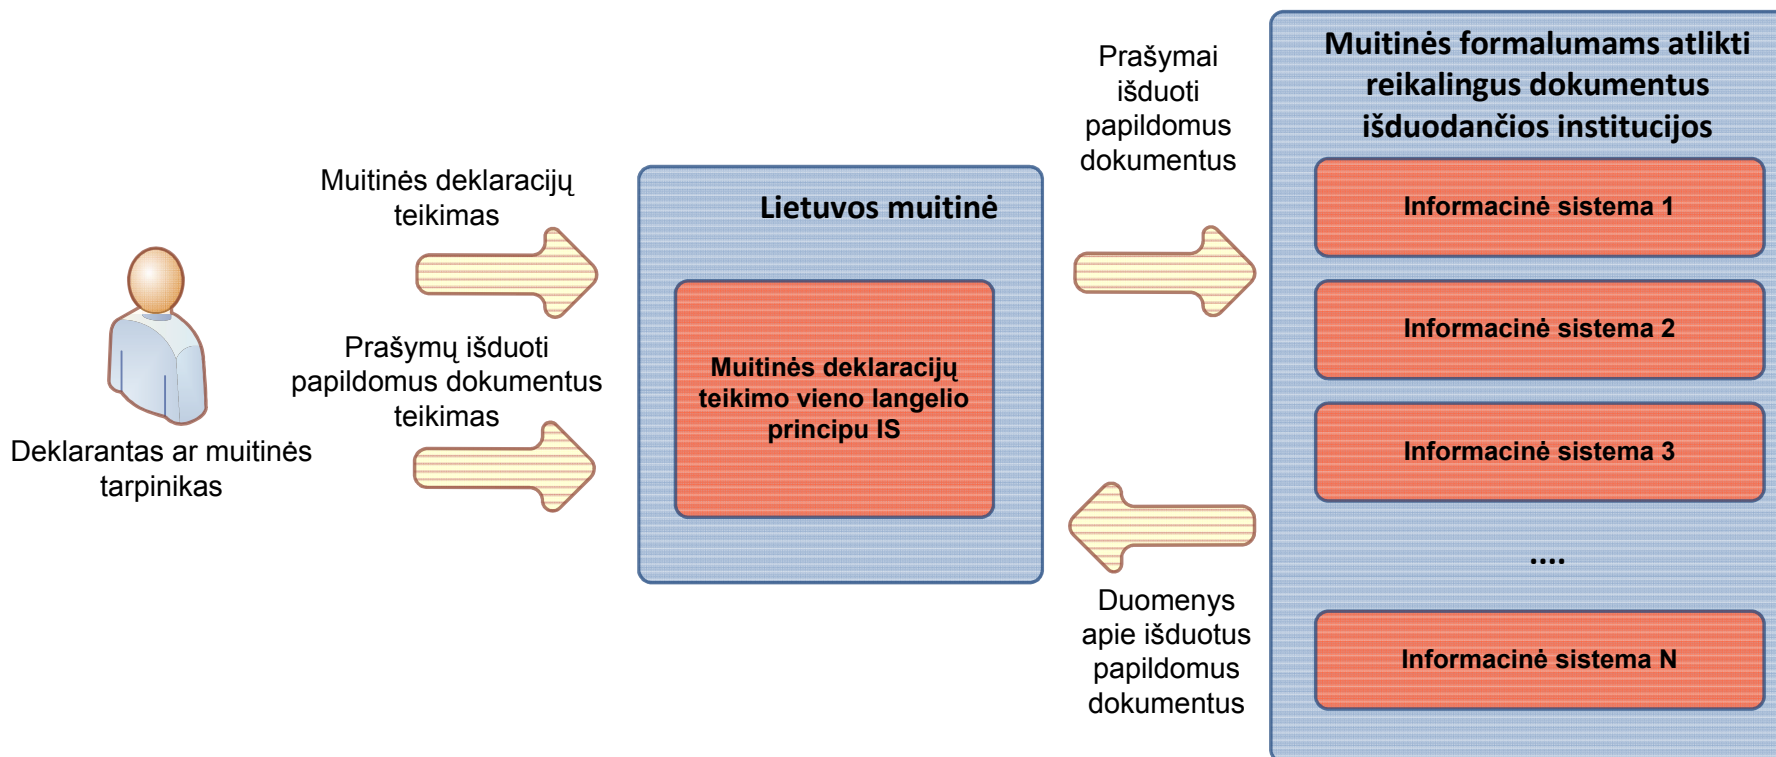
Deklarantas ar muitinės tarpinikas

Muitinės deklaracijų teikimas

Prašymų išduoti papildomus dokumentus teikimas

Lietuvos muitinė

Muitinės deklaracijų teikimo vieno langelio principu IS

Prašymai išduoti papildomus dokumentus

Duomenys apie išduotus papildomus dokumentus

Muitinės formalumams atlikti reikalingus dokumentus išduodančios institucijos

Informacinė sistema 1

Informacinė sistema 2

Informacinė sistema 3

....

Informacinė sistema N